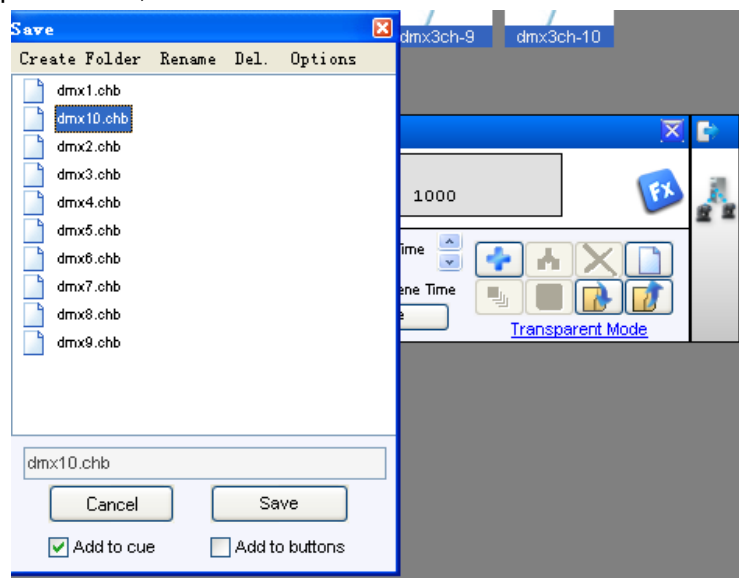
Save

Create Folder Rename Del. Options

dmx1.chb
dmx10.chb
dmx2.chb
dmx3.chb
dmx4.chb
dmx5.chb
dmx6.chb
dmx7.chb
dmx8.chb
dmx9.chb

dmx10.chb

Cancel
Save

Add to cue
Add to buttons

dmx3ch-9
dmx3ch-10

1000

Fx

ime

ene Time

e

Transparent Mode